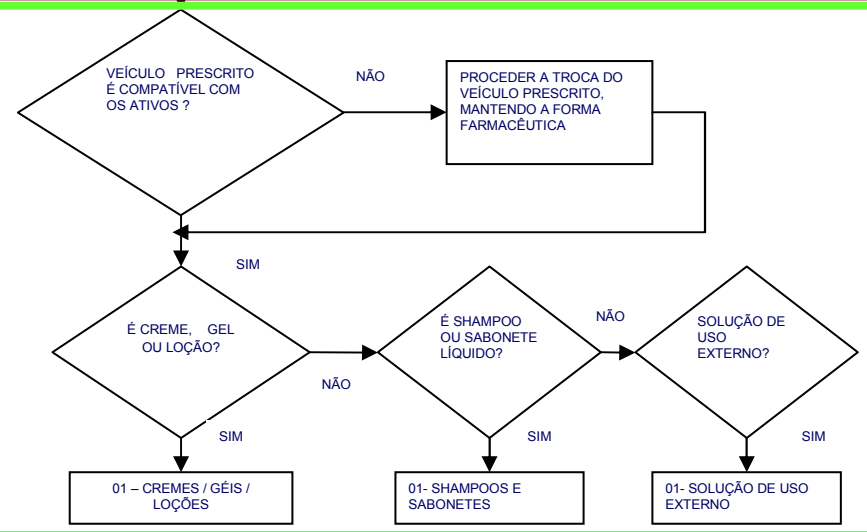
VEÍCULO PRESCRITO É COMPATÍVEL COM OS ATIVOS ?

NÃO

PROCEDER A TROCA DO VEÍCULO PRESCRITO, MANTENDO A FORMA FARMACÊUTICA

SIM

É CREME, GEL OU LOÇÃO?

NÃO

É SHAMPOO OU SABONETE LÍQUIDO?

NÃO

SOLUÇÃO DE USO EXTERNO?

SIM

SIM

SIM

01 – CREMES / GÉIS / LOÇÕES

01- SHAMPOOS E SABONETES

01- SOLUÇÃO DE USO EXTERNO